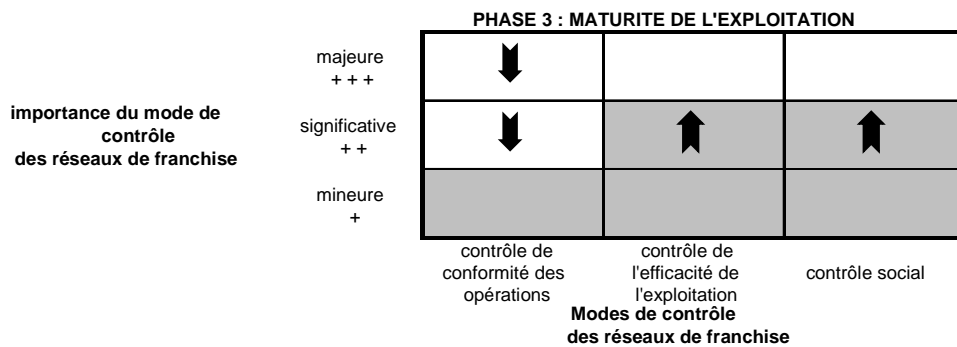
PHASE 3 : MATURITE DE L'EXPLOITATION

importance du mode de contrôle des réseaux de franchise

| | | | |
|---|---|---|---|
| majeure + + + | | | |
| significative + + | | | |
| mineure + | | | |
| | contrôle de conformité des opérations | contrôle de l'efficacité de l'exploitation | contrôle social |

Modes de contrôle des réseaux de franchise